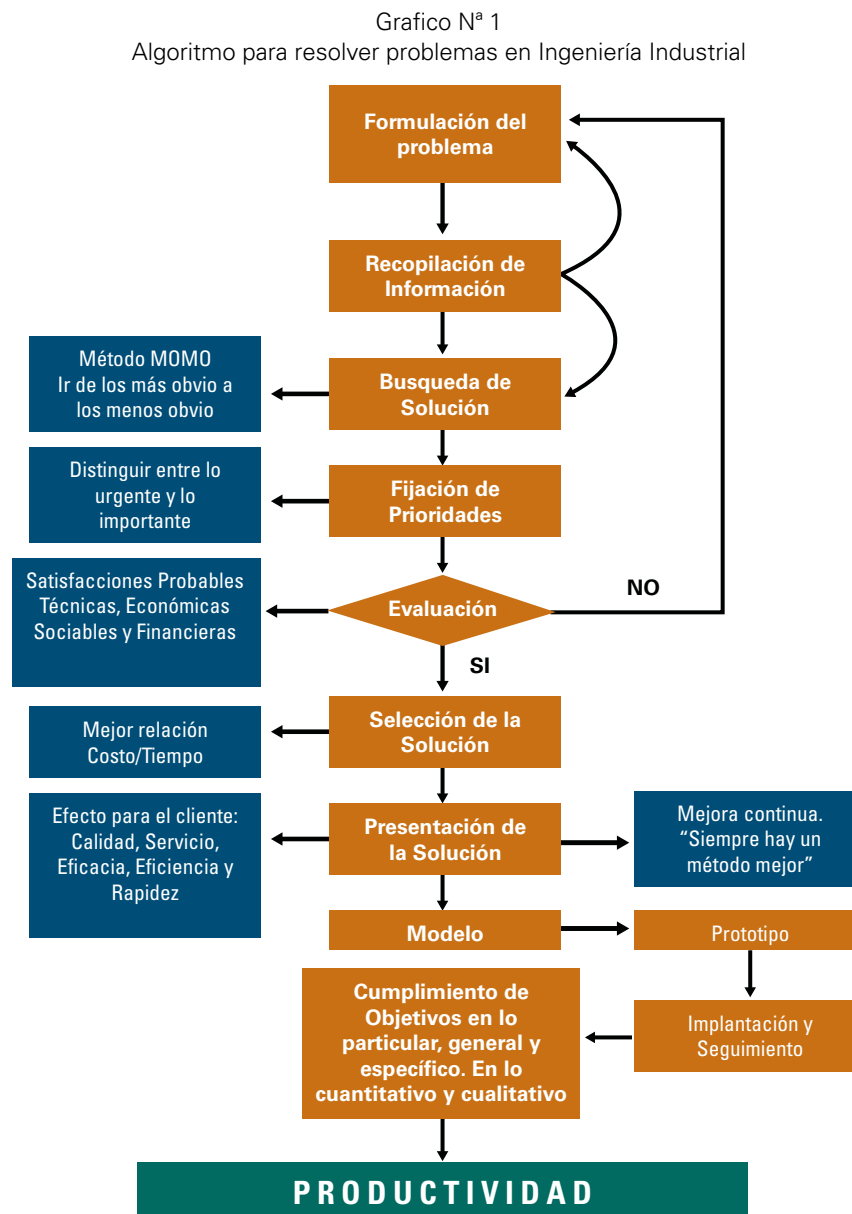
Grafico Nª 1
Algoritmo para resolver problemas en Ingeniería Industrial

Formulación del problema

Recopilación de Información

Método MOMO
Ir de los más obvio a los menos obvio

Busqueda de Solución

Distinguir entre lo urgente y lo importante

Fijación de Prioridades

Satisfacciones Probables
Técnicas, Económicas
Sociables y Financieras

Evaluación

NO

SI

Mejor relación Costo/Tiempo

Selección de la Solución

Efecto para el cliente: Calidad, Servicio, Eficacia, Eficiencia y Rapidez

Presentación de la Solución

Mejora continua. "Siempre hay un método mejor"

Modelo

Prototipo

Cumplimiento de Objetivos en lo particular, general y específico. En lo cuantitativo y cualitativo

Implantación y Seguimiento

PRODUCTIVIDAD